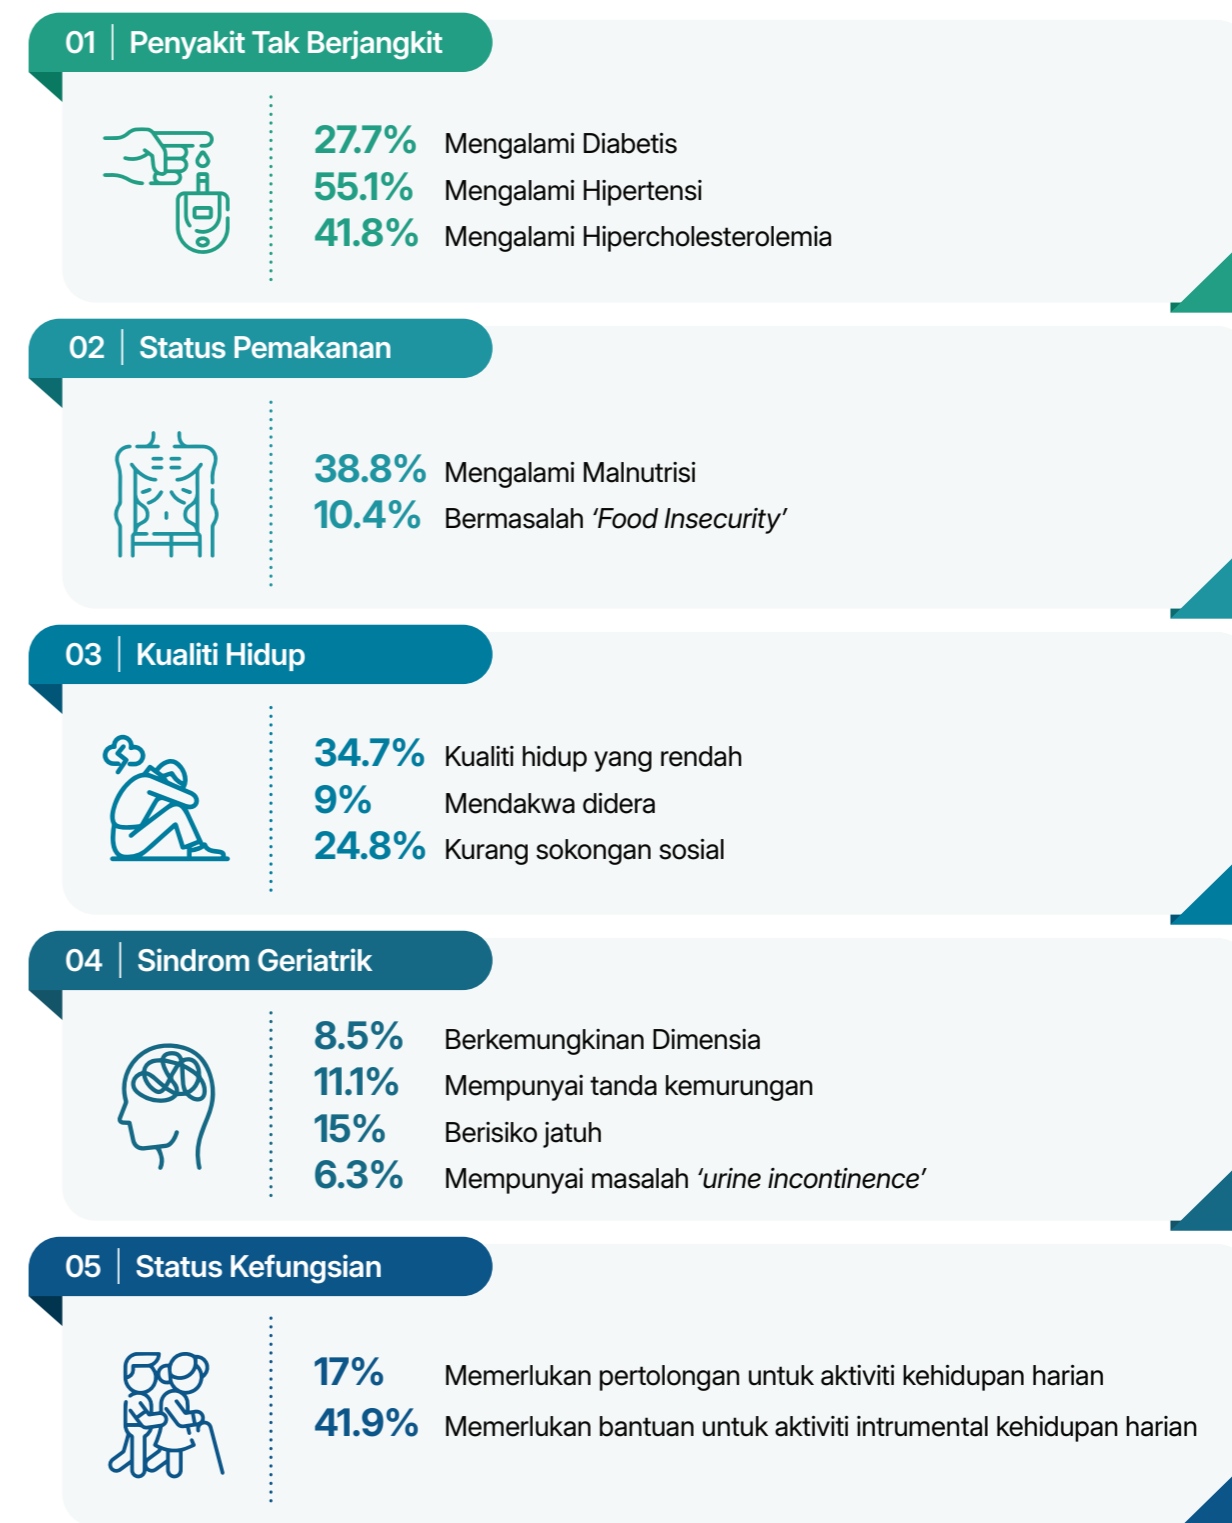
01 Penyakit Tak Berjangkit

27.7% Mengalami Diabetis
55.1% Mengalami Hipertensi
41.8% Mengalami Hipercholesterolemia

02 Status Pemakanan

38.8% Mengalami Malnutrisi
10.4% Bermasalah *'Food Insecurity'*

03 Kualiti Hidup

34.7% Kualiti hidup yang rendah
9% Mendakwa didera
24.8% Kurang sokongan sosial

04 Sindrom Geriatrik

8.5% Berkemungkinan Dimensia
11.1% Mempunyai tanda kemurungan
15% Berisiko jatuh
6.3% Mempunyai masalah *'urine incontinence'*

05 Status Kefungsian

17% Memerlukan pertolongan untuk aktiviti kehidupan harian
41.9% Memerlukan bantuan untuk aktiviti intrumental kehidupan harian